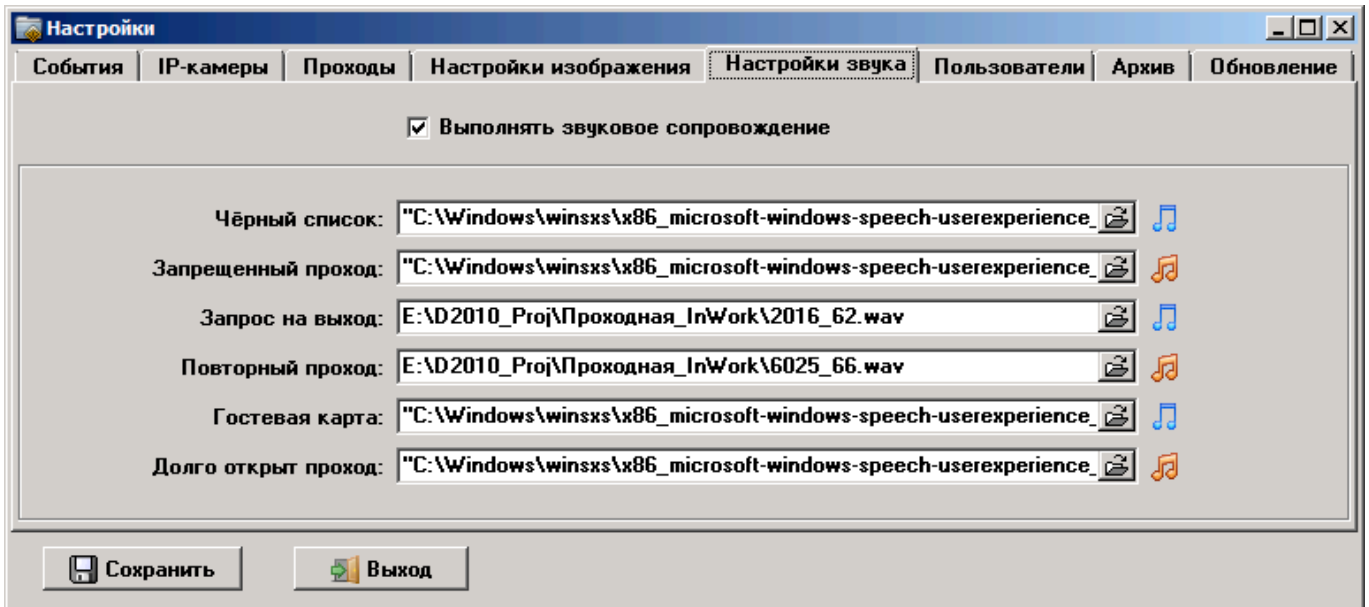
Настройки

События | IP-камеры | Проходы | Настройки изображения | Настройки звука | Пользователи | Архив | Обновление

Выполнять звуковое сопровождение

Чёрный список: "C:\Windows\winsxs\x86_microsoft-windows-speech-userexperience_

Запрещенный проход: "C:\Windows\winsxs\x86_microsoft-windows-speech-userexperience_

Запрос на выход: E:\D2010_Proj\Проходная_InWork\2016_62.wav

Повторный проход: E:\D2010_Proj\Проходная_InWork\6025_66.wav

Гостевая карта: "C:\Windows\winsxs\x86_microsoft-windows-speech-userexperience_

Долго открыт проход: "C:\Windows\winsxs\x86_microsoft-windows-speech-userexperience_

Сохранить

Выход